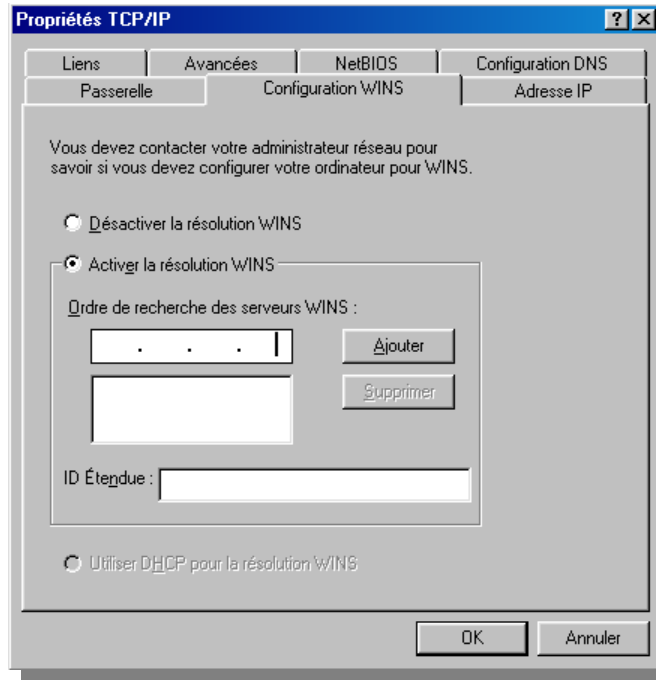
Propriétés TCP/IP

?

Liens

Avancées

NetBIOS

Configuration DNS

Passerelle

Configuration WINS

Adresse IP

Vous devez contacter votre administrateur réseau pour savoir si vous devez configurer votre ordinateur pour WINS.

Désactiver la résolution WINS

Activer la résolution WINS

Ordre de recherche des serveurs WINS :

. . .

Ajouter

Supprimer

ID Étendue :

Utiliser DHCP pour la résolution WINS

OK

Annuler